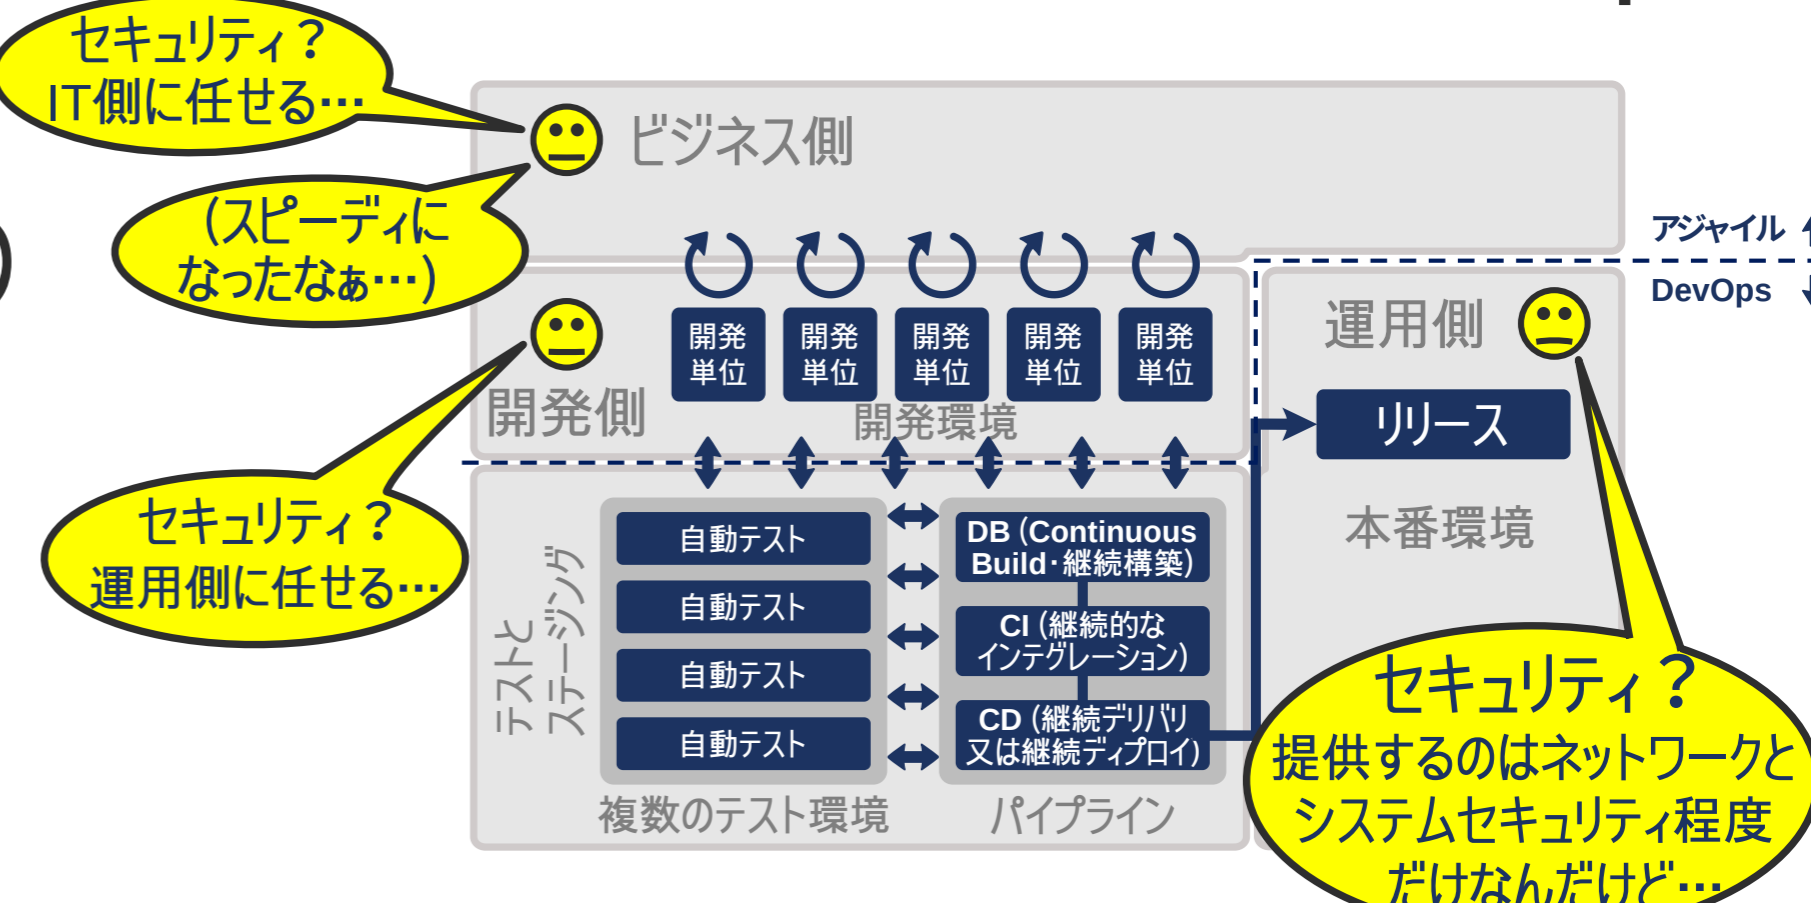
セキュリティ？
IT側に任せる…

(スピーディに
なったなぁ…)

ビジネス側

開発
単位

開発
単位

開発
単位

開発
単位

開発
単位

開発側

開発環境

アジャイル

DevOps

運用側

リリース

本番環境

セキュリティ？
運用側に任せる…

テストと
ステージング

自動テスト

自動テスト

自動テスト

自動テスト

複数のテスト環境

DB (Continuous Build･継続構築)

CI (継続的な インテグレーション)

CD (継続デリバリ 又は継続ディプロイ)

パイプライン

セキュリティ？
提供するのはネットワークと
システムセキュリティ程度
だけなんだけど…